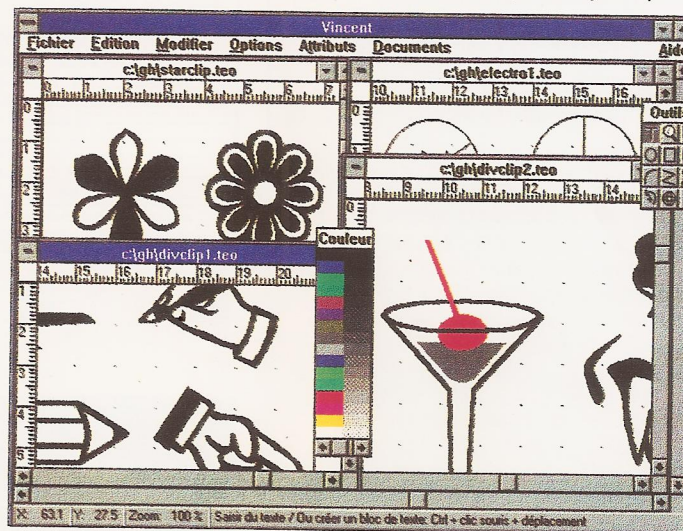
Vincent

Fichier Edition Modifier Options Attributs Documents Aide

c:\gh\starclip.teo

1 2 3 4 5 6 7

c:\gh\electro1.teo

10 11 12 13 14 15 16

Outil

c:\gh\divclip2.teo

8 9 10 11 12 13 14

Couleur

c:\gh\divclip1.teo

14 15 16 17 18 19 20

X: 63.1 Y: 27.5 Zoom: 100 % Saisir du texte / Ou créer un bloc de texte: Ctrl + clic souris + déplacement